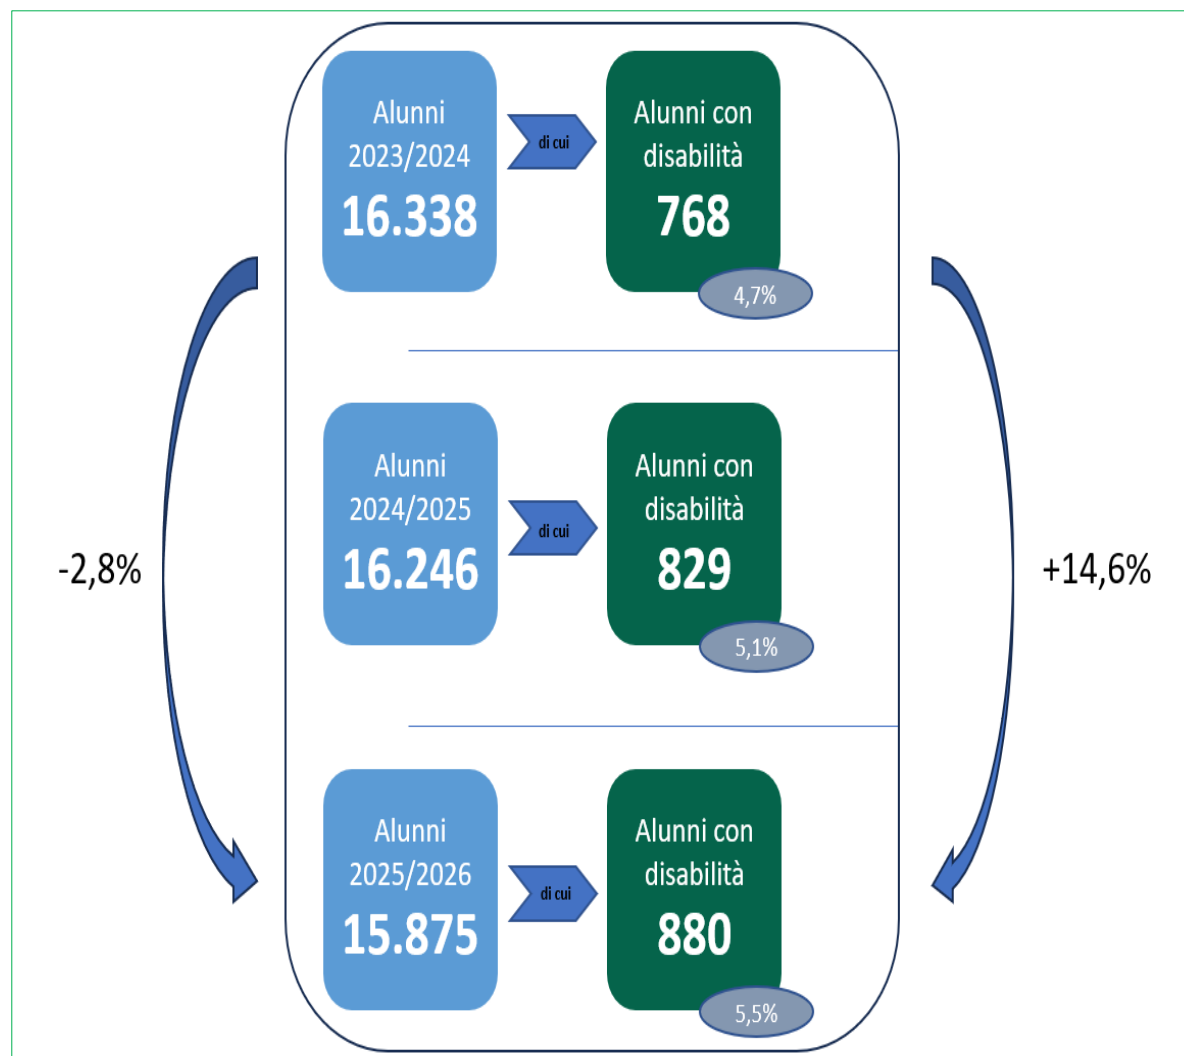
-2,8%

Alunni 2023/2024
16.338

di cui

Alunni con disabilità
768

4,7%

Alunni 2024/2025
16.246

di cui

Alunni con disabilità
829

5,1%

Alunni 2025/2026
15.875

di cui

Alunni con disabilità
880

5,5%

+14,6%